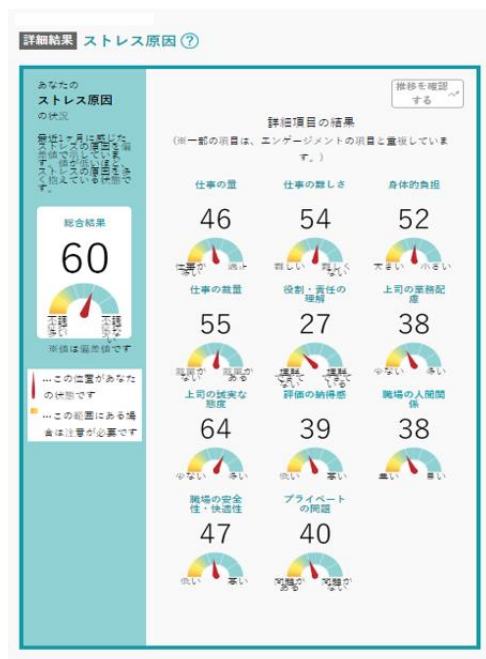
詳細結果 ストレス原因 ?

あなたの
ストレス原因
の状況

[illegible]

総合結果
60
不調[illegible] 不調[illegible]
※値は偏差値です

…この位置があなたの状態です
…この範囲にある場合は注意が必要です

推移を確認する

詳細項目の結果
（※一部の項目は、エンゲージメントの項目と重複しています。）

仕事の量
46
仕事が多い 適切

仕事の難しさ
54
難しい 難しくない

身体的負担
52
大きい 小さい

仕事の裁量
55
裁量がない 裁量がある

役割・責任の理解
27
理解していない 理解している

上司の業務配慮
38
少ない 多い

上司の誠実な態度
64
少ない 多い

評価の納得感
39
少ない 多い

職場の人間関係
38
悪い 良い

職場の安全性・快適性
47
低い 高い

プライベートの問題
40
問題がある 問題がない